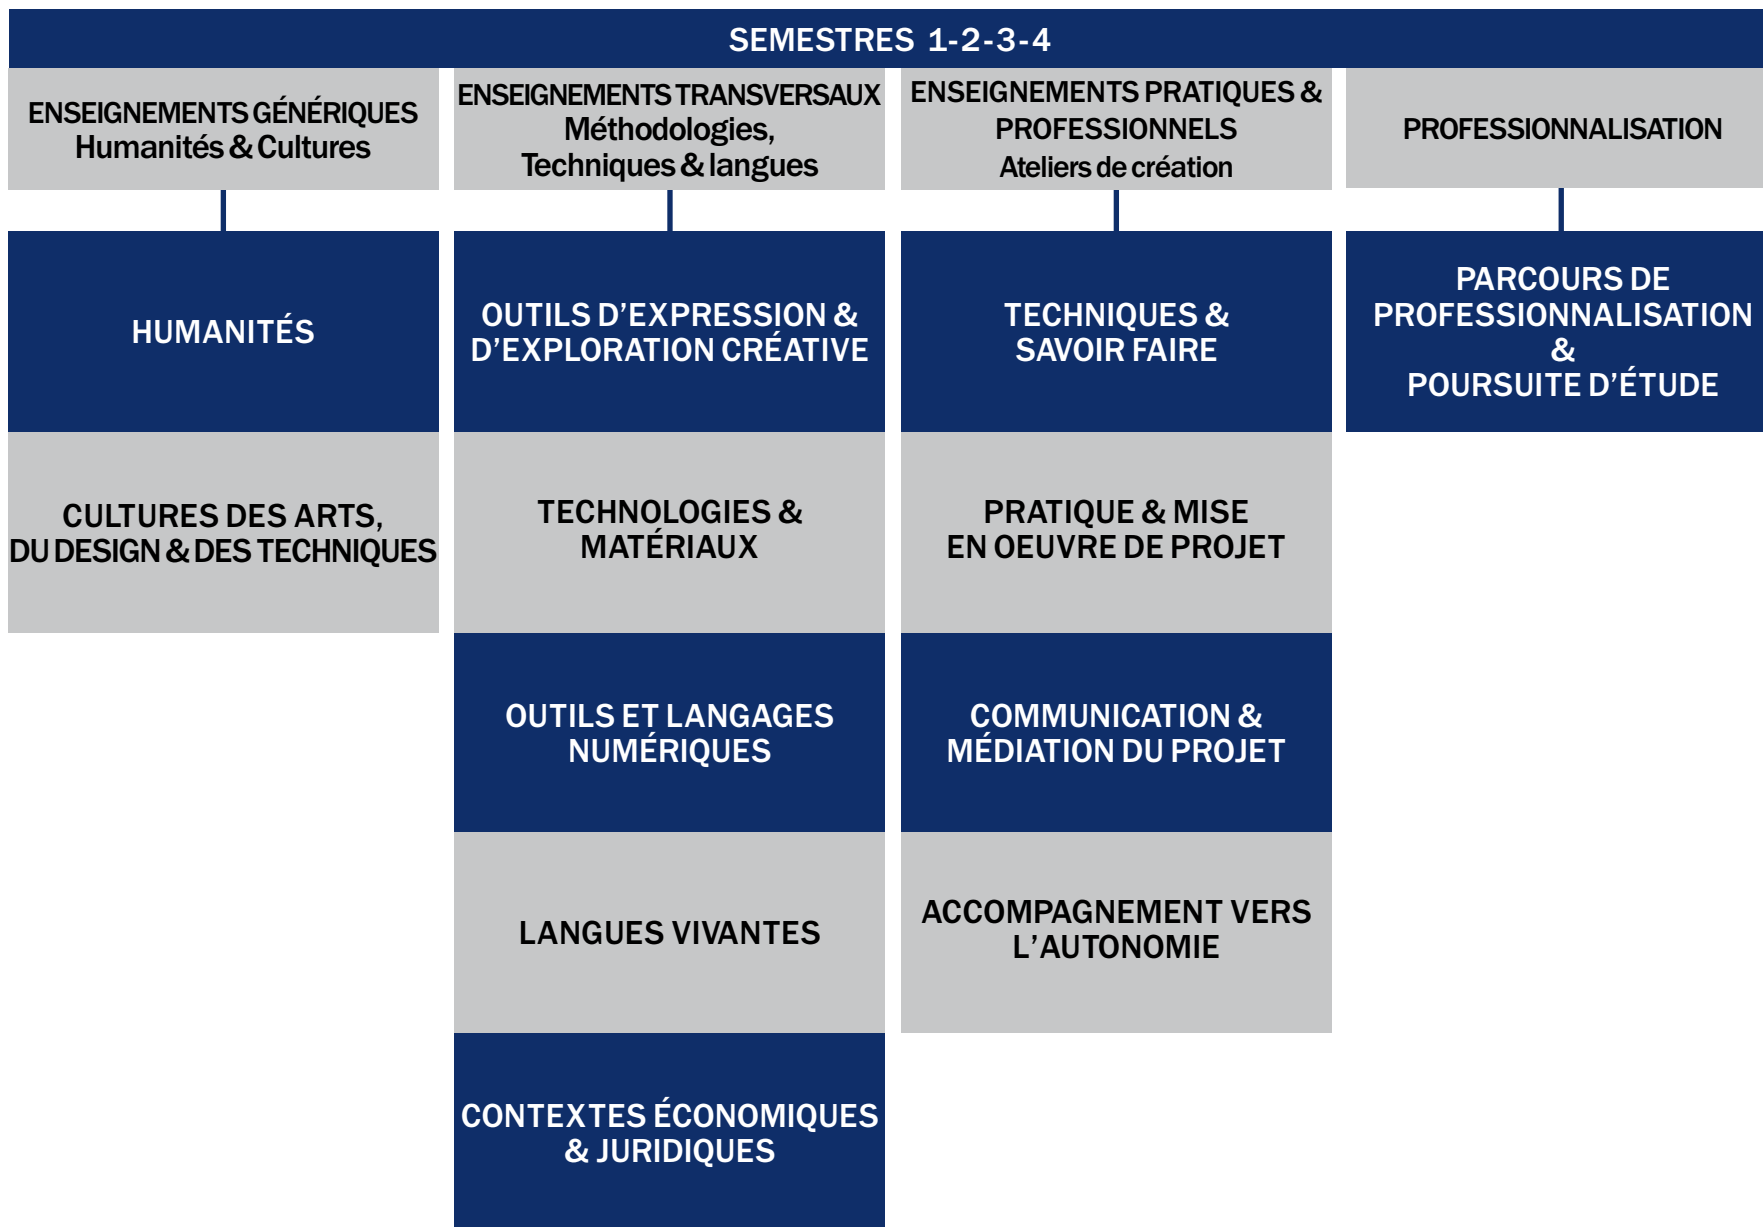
SEMESTRES 1-2-3-4

ENSEIGNEMENTS GÉNÉRIQUES
Humanités & Cultures

HUMANITÉS

CULTURES DES ARTS, DU DESIGN & DES TECHNIQUES

ENSEIGNEMENTS TRANSVERSAUX
Méthodologies, Techniques & langues

OUTILS D'EXPRESSION & D'EXPLORATION CRÉATIVE

TECHNOLOGIES & MATÉRIAUX

OUTILS ET LANGAGES NUMÉRIQUES

LANGUES VIVANTES

CONTEXTES ÉCONOMIQUES & JURIDIQUES

ENSEIGNEMENTS PRATIQUES & PROFESSIONNELS
Ateliers de création

TECHNIQUES & SAVOIR FAIRE

PRATIQUE & MISE EN OEUVRE DE PROJET

COMMUNICATION & MÉDIATION DU PROJET

ACCOMPAGNEMENT VERS L'AUTONOMIE

PROFESSIONNALISATION

PARCOURS DE PROFESSIONNALISATION & POURSUITE D'ÉTUDE